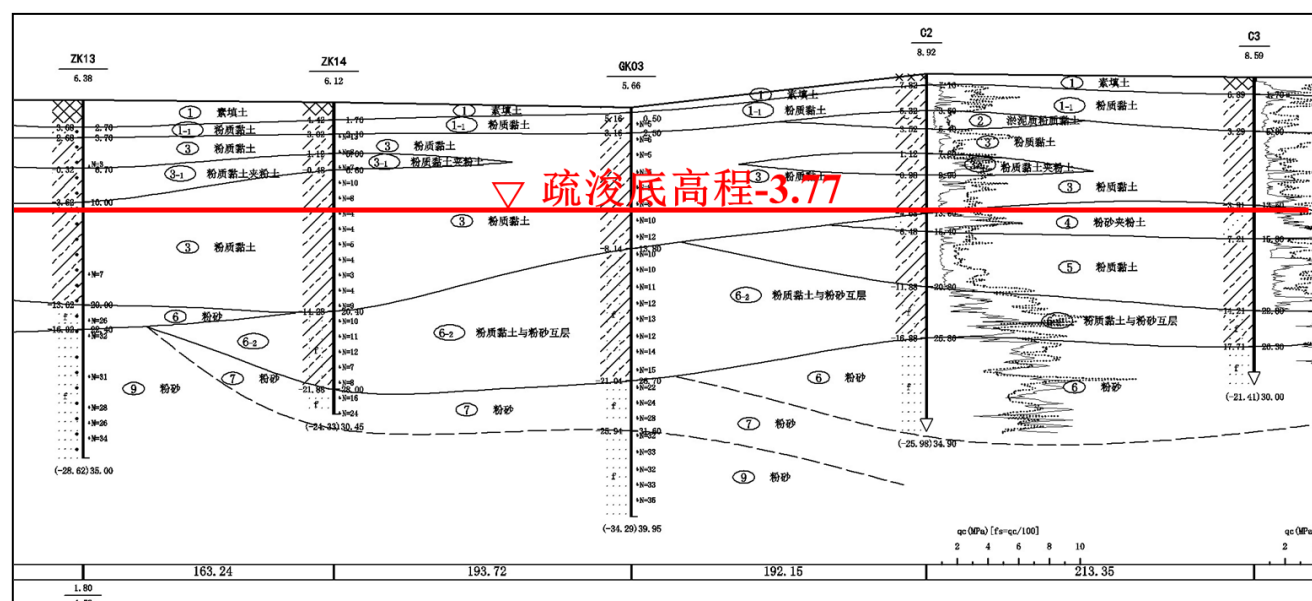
ZK13
6.38

ZK14
6.12

GK03
5.66

C2
8.92

C3
8.59

▽ 疏浚底高程-3.77

① 素填土
①-1 粉质黏土
③ 粉质黏土
③-1 粉质黏土夹粉土
③ 粉质黏土
⑥ 粉砂
⑥-2
⑦ 粉砂
⑨ 粉砂

① 素填土
①-1 粉质黏土
③ 粉质黏土
③-1 粉质黏土夹粉土
③ 粉质黏土
⑥-2 粉质黏土与粉砂互层
⑦ 粉砂

① 素填土
①-1 粉质黏土
⑥-2 粉质黏土与粉砂互层
⑥ 粉砂
⑦ 粉砂
⑨ 粉砂

① 素填土
①-1 粉质黏土
② 淤泥质粉质黏土
③ 粉质黏土
③ 粉质黏土夹粉土
③ 粉质黏土
④ 粉砂夹粉土
⑤ 粉质黏土
粉质黏土与粉砂互层
⑥ 粉砂

3.68 2.70
2.68 3.70
-0.32 6.70
-3.62 10.00
-13.62 20.00
-16.02 22.40
(-28.62)35.00

4.42 1.70
3.02 3.10
1.12 5.00
-0.48 6.60
-14.28 20.40
-21.88 28.00
(-24.33)30.45

5.16 0.50
3.16 2.50
-8.14 13.80
-21.04 26.70
-25.94 31.60
(-34.29)39.95

7.42 1.50
5.32 3.60
3.92 5.00
1.12 7.80
0.08 8.90
-4.08 13.00
-6.48 15.40
-11.88 20.80
-16.88 25.80
(-25.98)34.90

6.89 1.70
3.29 5.30
-3.31 11.90
-7.21 15.80
-14.21 22.80
-17.71 26.30
(-21.41)30.00

N=7 N=26 N=32 N=31 N=28 N=26 N=34
N=3 N=8 N=4 N=6 N=5 N=3 N=4 N=9 N=10 N=11 N=12 N=7 N=8 N=16 N=24
N=5 N=6 N=9 N=10 N=12 N=10 N=11 N=12 N=13 N=12 N=14 N=15 N=22 N=24 N=28 N=30 N=32 N=33 N=32 N=33 N=35

qc(MPa)[fs=qc/100]
2 4 6 8 10
qc(MPa
2

163.24
193.72
192.15
213.35

1.80